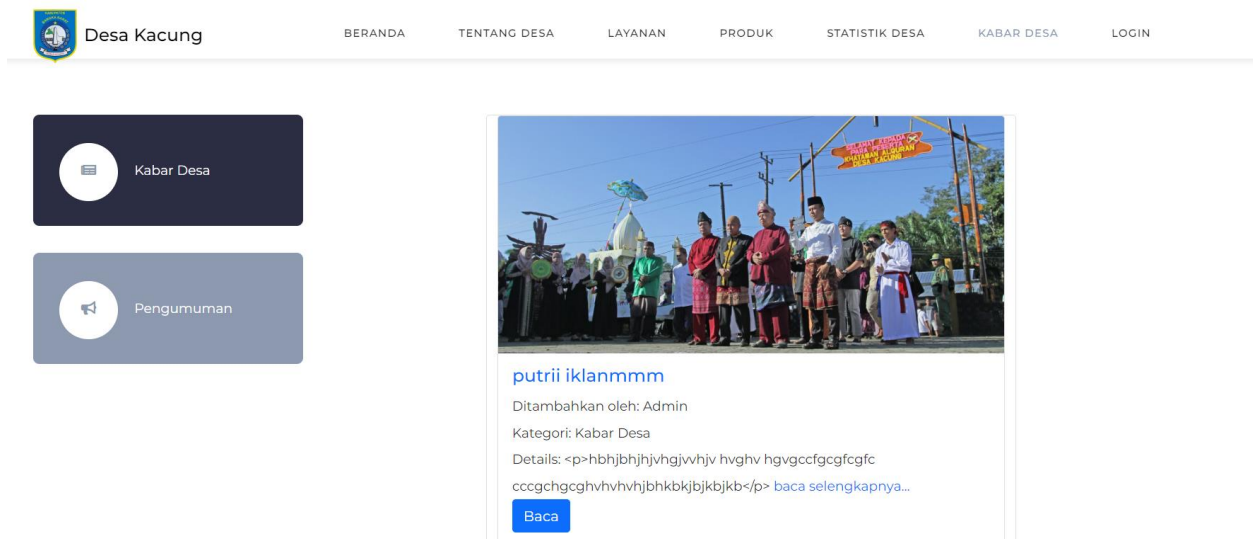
Desa Kacung

BERANDA TENTANG DESA LAYANAN PRODUK STATISTIK DESA KABAR DESA LOGIN

Kabar Desa

Pengumuman

SELAMAT DATANG PARA PESERTA KHATAMAN ALQURAN DESA KACUNG

putrii iklanmmm

Ditambahkan oleh: Admin

Kategori: Kabar Desa

Details: <p>hbhjbhjhjvhgjvvhjv hvghv hgvgccfgcgfcgfc cccgchgcghvhvhvhjbhkbkjbjkbjkb</p> baca selengkapnya...

Baca